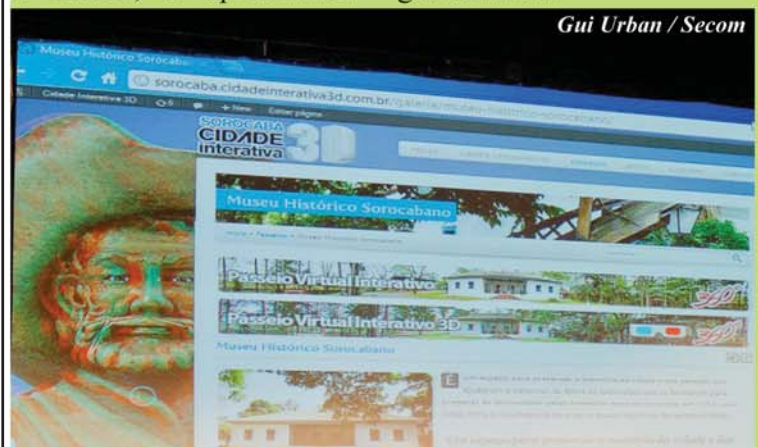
Gui Urban / Secom

Museu Histórico Sorocaba

sorocaba.cidadeinterativa3d.com.br/galeria/museu-historico-sorocabano/

Cidade Interativa 3D

+ New

Editar página

SOROCABA CIDADE interativa 3D

Museu Histórico Sorocabano

Passeio Virtual Interativo 360°

Passeio Virtual Interativo 3D 360°

Museu Histórico Sorocabano

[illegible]